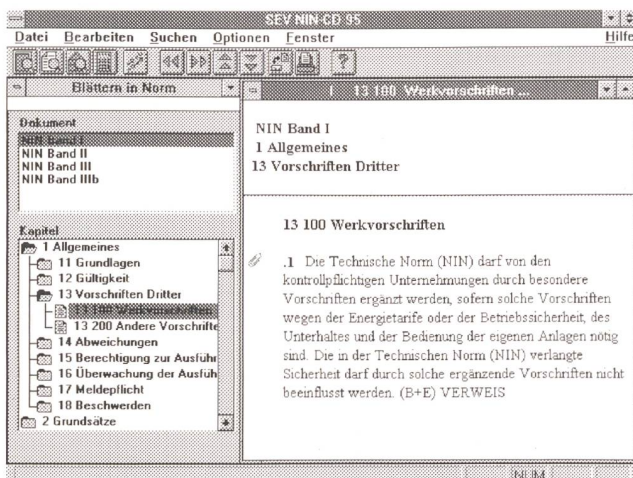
SEV NIN-CD 95

Datei Bearbeiten Suchen Optionen Fenster Hilfe

?

Blättern in Norm

I 13 100 Werkvorschriften ...

Dokument
NIN Band I
NIN Band II
NIN Band III
NIN Band IIIb

Kapitel
1 Allgemeines
11 Grundlagen
12 Gültigkeit
13 Vorschriften Dritter
13 100 Werkvorschriften
13 200 Andere Vorschrifte
14 Abweichungen
15 Berechtigung zur Ausführ
16 Überwachung der Ausfüh
17 Meldepflicht
18 Beschwerden
2 Grundsätze

NIN Band I
1 Allgemeines
13 Vorschriften Dritter

13 100 Werkvorschriften

.1 Die Technische Norm (NIN) darf von den kontrollpflichtigen Unternehmungen durch besondere Vorschriften ergänzt werden, sofern solche Vorschriften wegen der Energietarife oder der Betriebssicherheit, des Unterhaltes und der Bedienung der eigenen Anlagen nötig sind. Die in der Technischen Norm (NIN) verlangte Sicherheit darf durch solche ergänzende Vorschriften nicht beeinflusst werden. (B+E) VERWEIS

NUM